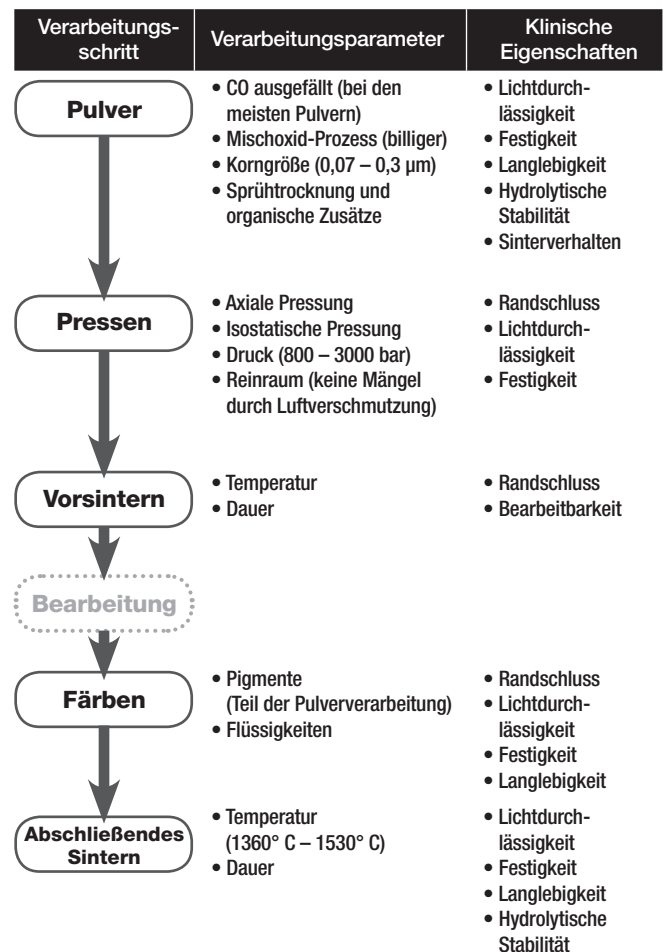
| Verarbeitungsschritt | Verarbeitungsparameter | Klinische Eigenschaften |
|---|---|---|
| Pulver | • CO ausgefällt (bei den meisten Pulvern) • Mischoxid-Prozess (billiger) • Korngröße (0,07 – 0,3 µm) • Sprühtrocknung und organische Zusätze | • Lichtdurchlässigkeit • Festigkeit • Langlebigkeit • Hydrolytische Stabilität • Sinterverhalten |
| Pressen | • Axiale Pressung • Isostatische Pressung • Druck (800 – 3000 bar) • Reinraum (keine Mängel durch Luftverschmutzung) | • Randschluss • Lichtdurchlässigkeit • Festigkeit |
| Vorsintern | • Temperatur • Dauer | • Randschluss • Bearbeitbarkeit |
| Bearbeitung | | |
| Färben | • Pigmente (Teil der Pulververarbeitung) • Flüssigkeiten | • Randschluss • Lichtdurchlässigkeit • Festigkeit • Langlebigkeit |
| Abschließendes Sintern | • Temperatur (1360° C – 1530° C) • Dauer | • Lichtdurchlässigkeit • Festigkeit • Langlebigkeit • Hydrolytische Stabilität |